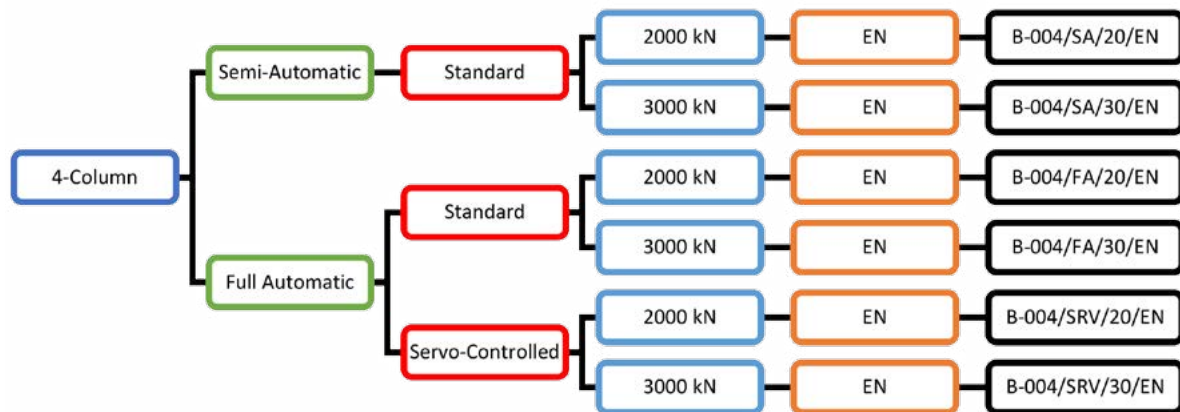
4-Column

Semi-Automatic

Standard

2000 kN

EN

B-004/SA/20/EN

3000 kN

EN

B-004/SA/30/EN

Full Automatic

Standard

2000 kN

EN

B-004/FA/20/EN

3000 kN

EN

B-004/FA/30/EN

Servo-Controlled

2000 kN

EN

B-004/SRV/20/EN

3000 kN

EN

B-004/SRV/30/EN